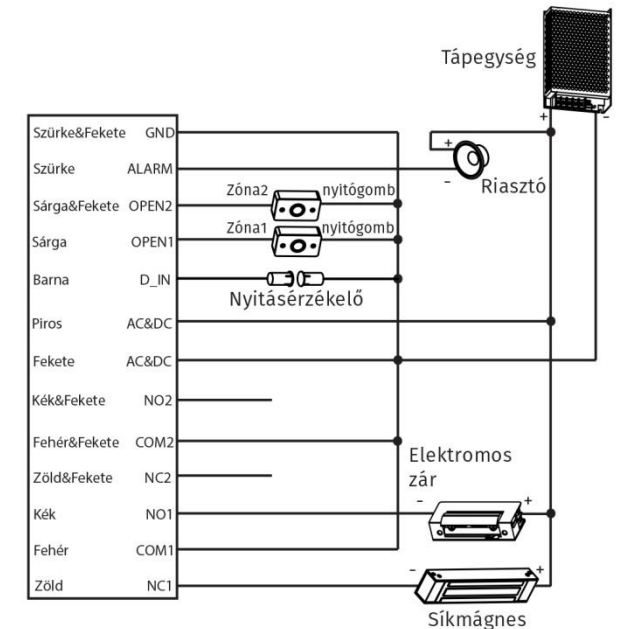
Tápegység

+ -

| | |
|---|---|
| Szürke&Fekete | GND |
| Szürke | ALARM |
| Sárga&Fekete | OPEN2 |
| Sárga | OPEN1 |
| Barna | D_IN |
| Piros | AC&DC |
| Fekete | AC&DC |
| Kék&Fekete | NO2 |
| Fehér&Fekete | COM2 |
| Zöld&Fekete | NC2 |
| Kék | NO1 |
| Fehér | COM1 |
| Zöld | NC1 |

+ -
Riasztó

Zóna2 nyitógomb

Zóna1 nyitógomb

Nyitásérzékelő

Elektromos zár
- +

- +
Síkmágnes